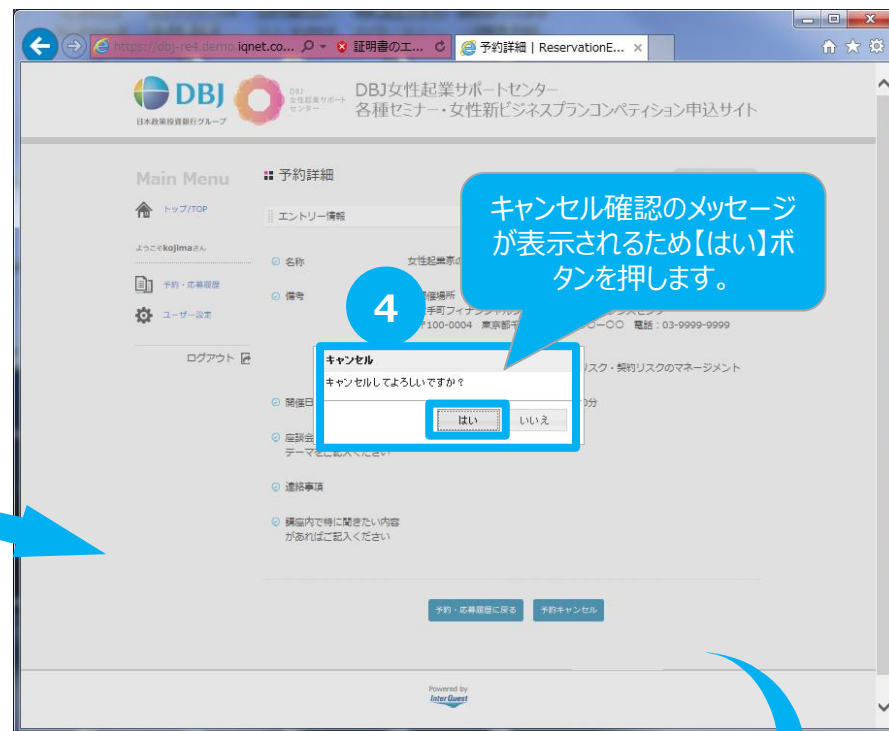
https://dbj-re4.demo.iqnet.co...
証明書のエ...
予約詳細 | ReservationE...

DBJ
日本政策投資銀行グループ
DBJ 女性起業サポートセンター
DBJ女性起業サポートセンター
各種セミナー・女性新ビジネスプランコンペティション申込サイト

Main Menu
トップ/TOP
ようこそkojimaさん
予約・応募履歴
ユーザー設定
ログアウト

予約詳細
エントリー情報
名称 女性起業家の
備考 開催場所
手町フィナンシャル
〒100-0004 東京都千 〇〇-〇〇 電話：03-9999-9999
リスク・契約リスクのマネージメント
開催日 0分
座談会
テーマをご記入ください
連絡事項
講座内で特に聞きたい内容があればご記入ください

キャンセル確認のメッセージが表示されるため【はい】ボタンを押します。

4

キャンセル
キャンセルしてよろしいですか？
はい
いいえ

予約・応募履歴に戻る
予約キャンセル

Powered by
InterQuest